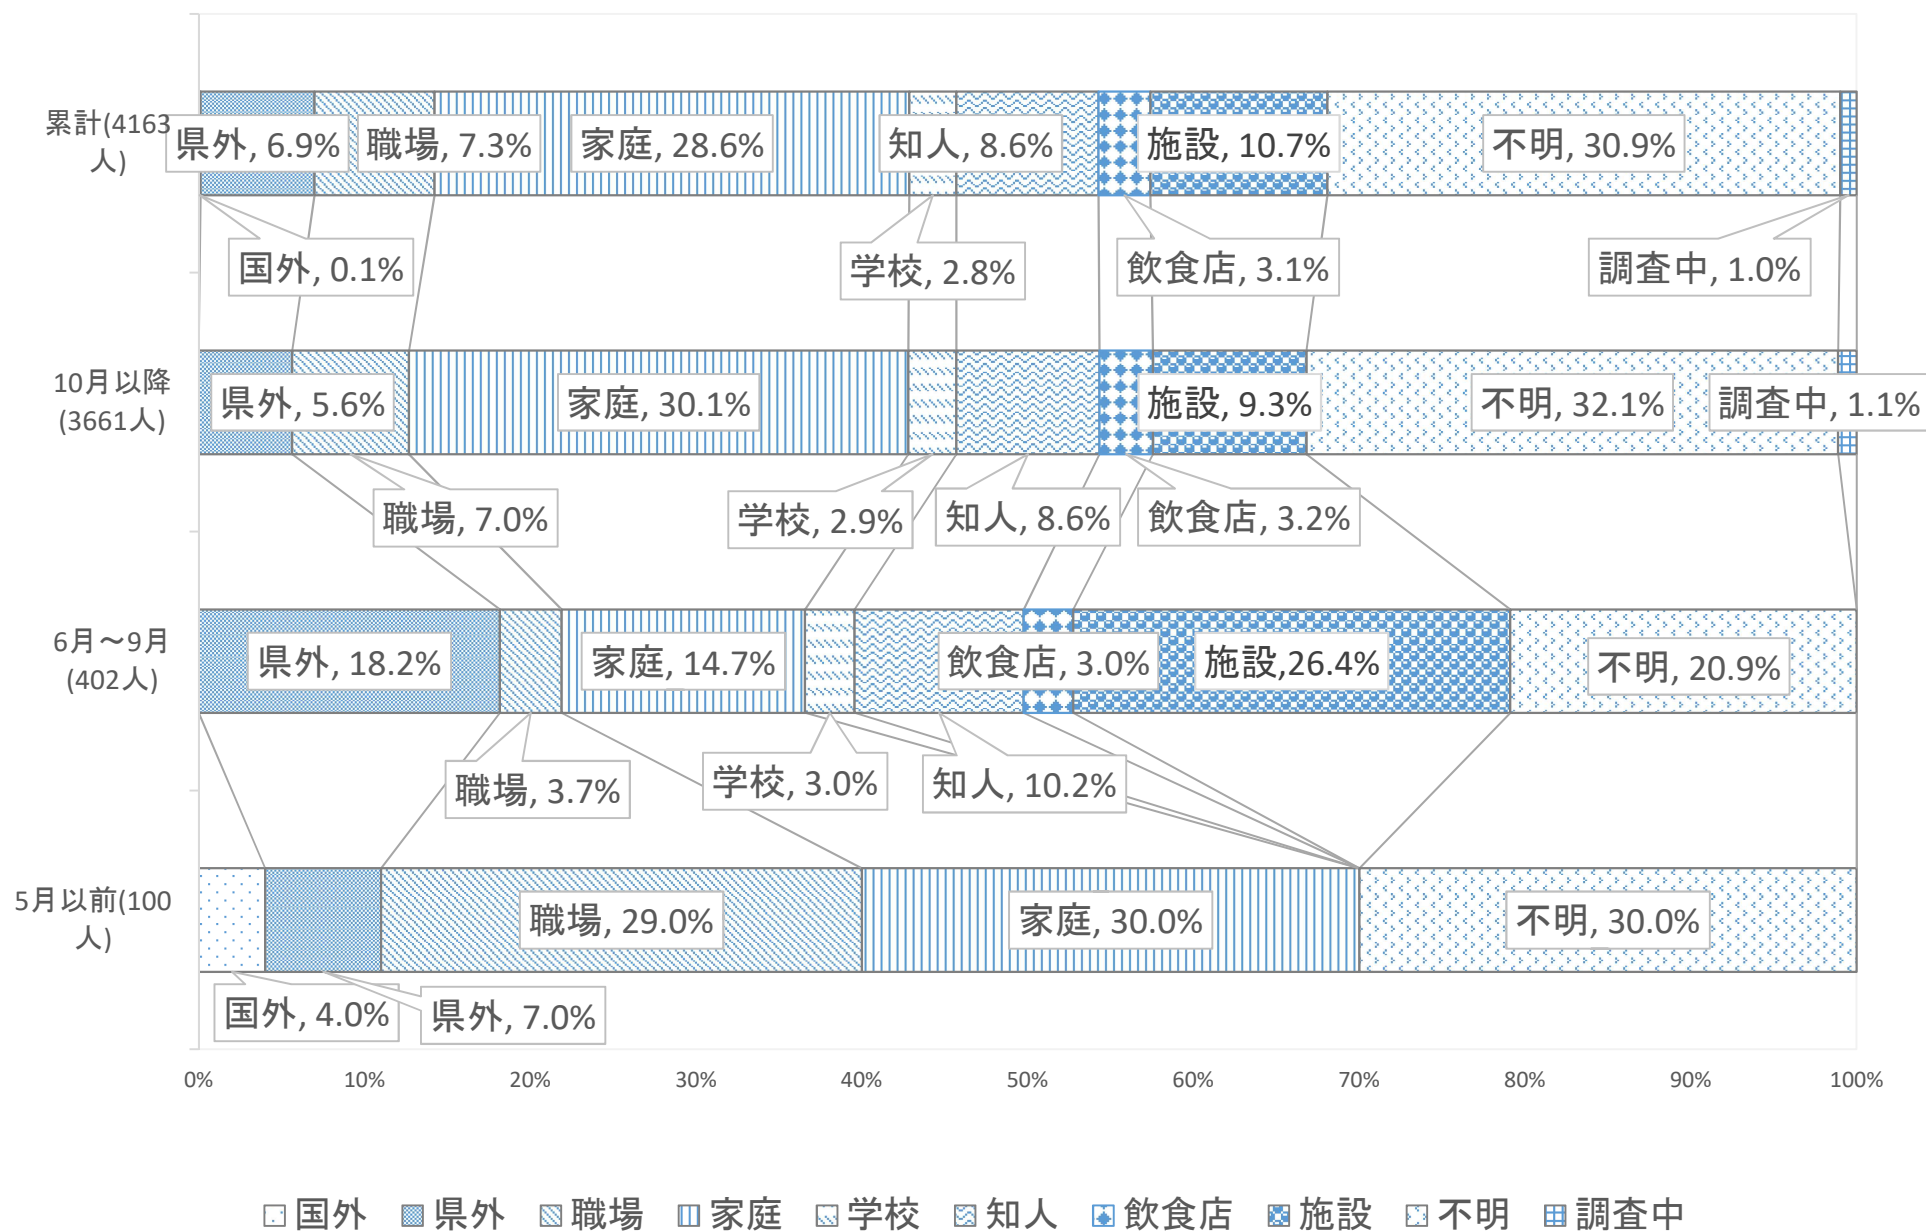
累計(4163人)
県外, 6.9%
職場, 7.3%
家庭, 28.6%
知人, 8.6%
施設, 10.7%
不明, 30.9%
国外, 0.1%
学校, 2.8%
飲食店, 3.1%
調査中, 1.0%

10月以降(3661人)
県外, 5.6%
家庭, 30.1%
施設, 9.3%
不明, 32.1%
調査中, 1.1%
職場, 7.0%
学校, 2.9%
知人, 8.6%
飲食店, 3.2%

6月～9月(402人)
県外, 18.2%
家庭, 14.7%
飲食店, 3.0%
施設,26.4%
不明, 20.9%
職場, 3.7%
学校, 3.0%
知人, 10.2%

5月以前(100人)
職場, 29.0%
家庭, 30.0%
不明, 30.0%
国外, 4.0%
県外, 7.0%

0% 10% 20% 30% 40% 50% 60% 70% 80% 90% 100%

国外 県外 職場 家庭 学校 知人 飲食店 施設 不明 調査中